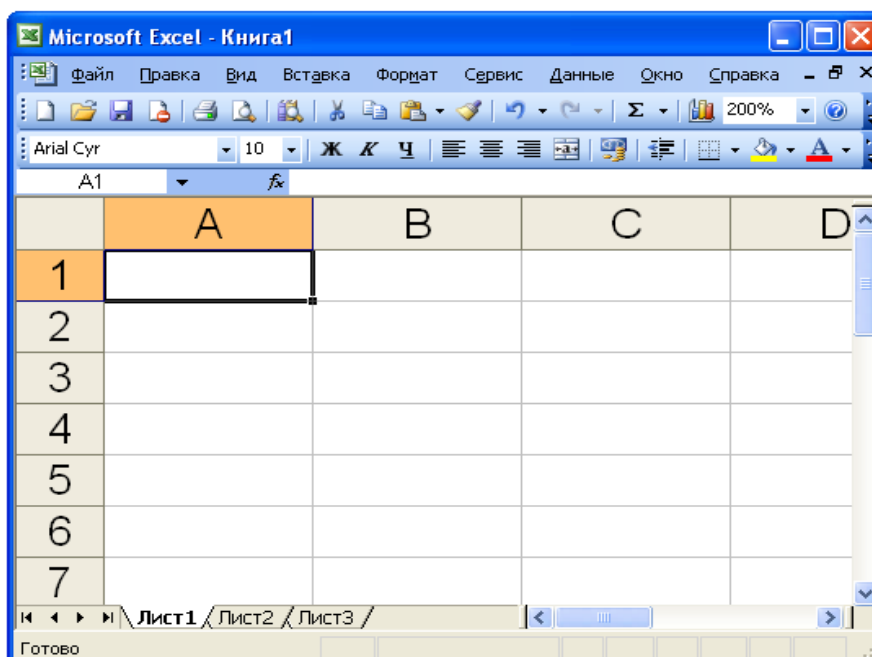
Microsoft Excel - Книга1

Файл Правка Вид Вставка Формат Сервис Данные Окно Справка

200%

Arial Cyr 10 Ж К Ч

A1 $f_x$

| | A | B | C | D |
|---|---|---|---|---|
| 1 | | | | |
| 2 | | | | |
| 3 | | | | |
| 4 | | | | |
| 5 | | | | |
| 6 | | | | |
| 7 | | | | |

Лист1 Лист2 Лист3

Готово